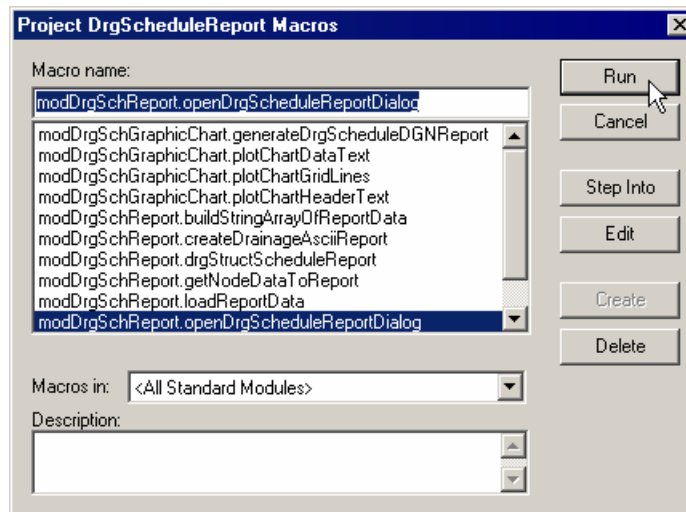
Project DrgScheduleReport Macros

Macro name:

modDrgSchReport.openDrgScheduleReportDialog

modDrgSchGraphicChart.generateDrgScheduleDGNReport
modDrgSchGraphicChart.plotChartDataText
modDrgSchGraphicChart.plotChartGridLines
modDrgSchGraphicChart.plotChartHeaderText
modDrgSchReport.buildStringArrayOfReportData
modDrgSchReport.createDrainageAsciiReport
modDrgSchReport.drgStructScheduleReport
modDrgSchReport.getNodeDataToReport
modDrgSchReport.loadReportData
modDrgSchReport.openDrgScheduleReportDialog

Run
Cancel
Step Into
Edit
Create
Delete

Macros in: <All Standard Modules>

Description: